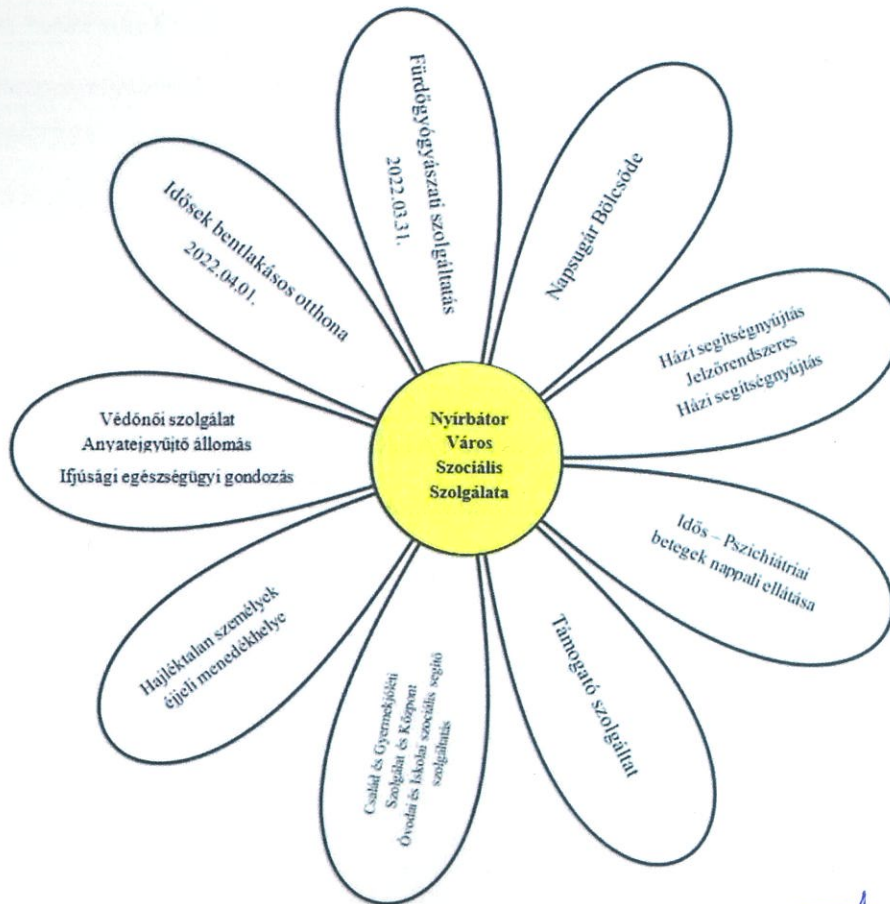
Nyírbátor
Város
Szociális
Szolgálata

Fürdőgyógyászati szolgáltatás
2022.03.31.

Napsugár Bölcsőde

Házi segítségnyújtás
Jelzőrendszeres
Házi segítségnyújtás

Idős – Pszichiátriai
betegek nappali ellátása

Támogató szolgálat

Család és Gyermekjóléti
Szolgálat és Központ
Óvodai és Iskolai szociális segítő
szolgáltatás

Hajléktalan személyek
éjjeli menedékhelye

Védőnői szolgálat
Anyatejgyűjtő állomás
Ifjúsági egészségügyi gondozás

Idősek bentlakásos otthona
2022.04.01.